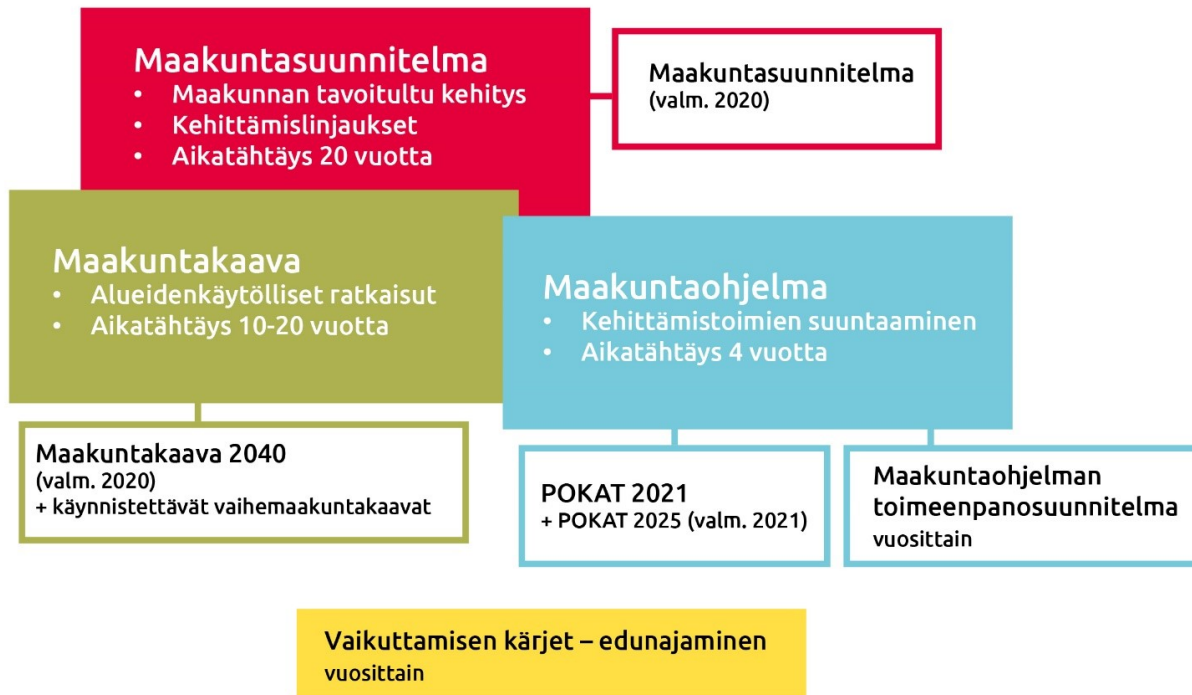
Maakuntasuunnitelma
• Maakunnan tavoitultu kehitys
• Kehittämislinjaukset
• Aikatähtäys 20 vuotta

Maakuntasuunnitelma
(valm. 2020)

Maakuntakaava
• Alueidenkäytölliset ratkaisut
• Aikatähtäys 10-20 vuotta

Maakuntaohjelma
• Kehittämistoimien suuntaaminen
• Aikatähtäys 4 vuotta

Maakuntakaava 2040
(valm. 2020)
+ käynnistettävät vaihemaakuntakaavat

POKAT 2021
+ POKAT 2025 (valm. 2021)

Maakuntaohjelman toimeenpanosuunnitelma
vuosittain

Vaikuttamisen kärjet – edunajaminen
vuosittain